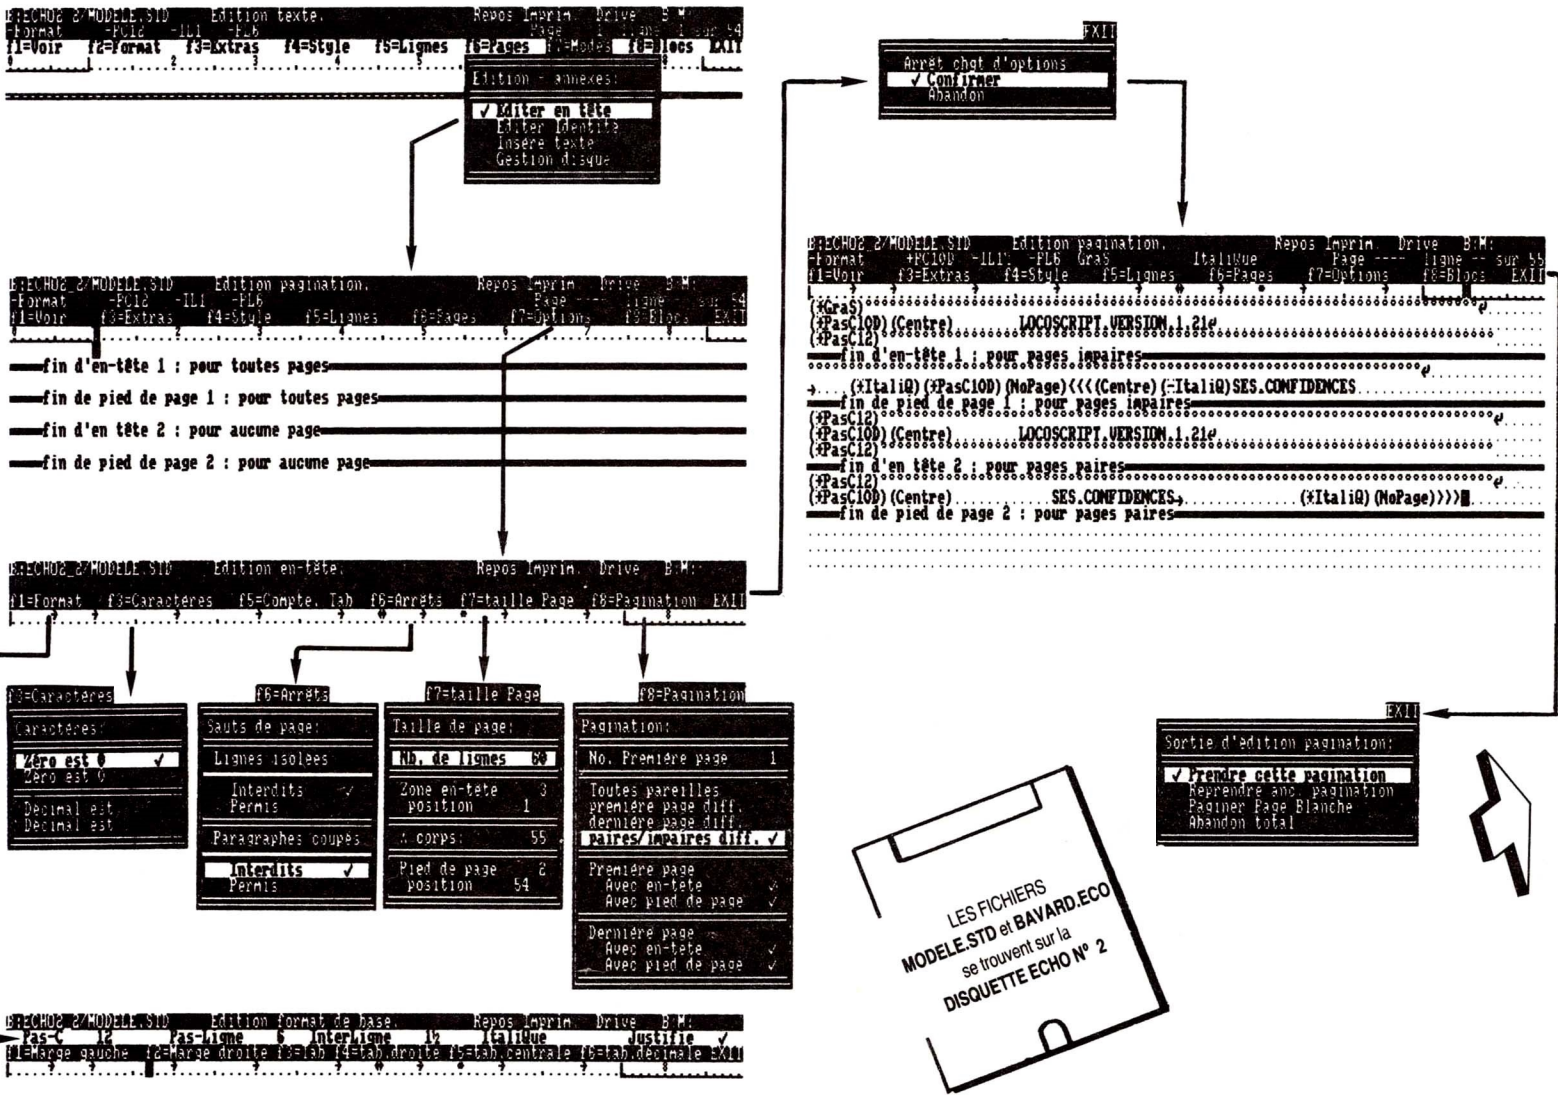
B:ECHO2 2/MODELE.STD Edition texte. Repos Imprim. Drive B:M:
-Format -PC12 -IL1 -FL6 Page 1 ligne 1 sur 54
f1=Voir f2=Format f3=Extras f4=Style f5=Lignes f6=Pages f7=Modes f8=Blocs EXIT

Edition - annexes:
✓ Editer en tête
Editer identité
Insère texte
Gestion disque

EXIT
Arrêt chgt d'options
✓ Confirmer
Abandon

B:ECHO2 2/MODELE.STD Edition pagination. Repos Imprim. Drive B:M:
-Format -PC12 -IL1 -FL6 Page ---- ligne -- sur 54
f1=Voir f3=Extras f4=Style f5=Lignes f6=Pages f7=Options f8=Blocs EXIT

fin d'en-tête 1 : pour toutes pages
fin de pied de page 1 : pour toutes pages
fin d'en tête 2 : pour aucune page
fin de pied de page 2 : pour aucune page

B:ECHO2 2/MODELE.STD Edition pagination. Italique Repos Imprim. Drive B:M:
-Format +PC10D -IL1 -FL6 Gras Page ---- ligne -- sur 55
f1=Voir f3=Extras f4=Style f5=Lignes f6=Pages f7=Options f8=Blocs EXIT

(+GraS)
(+PasC10D) (Centre) LOCOSCRIPT.VERSION.1.21
(+PasC12)
fin d'en-tête 1 : pour pages impaires
(+ItaliQ) (+PasC10D) (NoPage) <<<(Centre) (-ItaliQ) SES.CONFIDENCES
fin de pied de page 1 : pour pages impaires
(+PasC12)
(+PasC10D) (Centre) LOCOSCRIPT.VERSION.1.21
(+PasC12)
fin d'en tête 2 : pour pages paires
(+PasC12)
(+PasC10D) (Centre) SES.CONFIDENCES (+ItaliQ) (NoPage)>>>
fin de pied de page 2 : pour pages paires

B:ECHO2 2/MODELE.STD Edition en-tête. Repos Imprim. Drive B:M:
f1=Format f3=Caractères f5=Compte. Tab f6=Arrêts f7=taille Page f8=Pagination EXIT

f3=Caractères
Caractères:
Zéro est 0 ✓
Zéro est 0
Décimal est
Décimal est

f6=Arrêts
Sauts de page:
Lignes isolées
Interdits ✓
Permis
Paragraphes coupés
Interdits ✓
Permis

f7=taille Page
Taille de page:
Nb. de lignes 60
Zone en-tête 3
position 1
corps: 55
Pied de page 2
position 54

f8=Pagination
Pagination:
No. Première page 1
Toutes pareilles
première page diff.
dernière page diff.
paires/impaires diff. ✓
Première page
Avec en-tete ✓
Avec pied de page ✓
Dernière page
Avec en-tete ✓
Avec pied de page ✓

EXIT
Sortie d'édition pagination:
✓ Prendre cette pagination
Reprendre anc. pagination
Paginer Page Blanche
Abandon total

LES FICHIERS MODELE.STD et BAVARD.ECO se trouvent sur la DISQUETTE ECHO N° 2

B:ECHO2 2/MODELE.STD Edition format de base. Repos Imprim. Drive B:M:
Pas-C 12 Pas-Ligne 6 InterLigne 1½ Italique Justifie ✓
f1=Marge gauche f2=Marge droite f3=Tab f4=Tab.droite f5=tab.centrale f6=tab.décimale EXIT